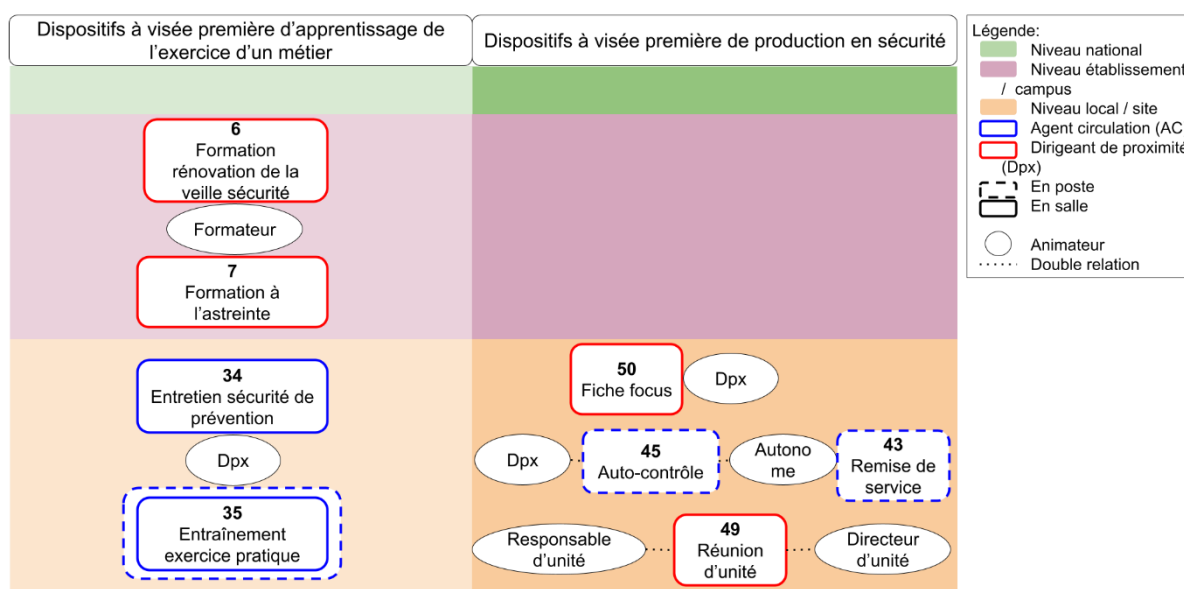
Dispositifs à visée première d'apprentissage de l'exercice d'un métier

Dispositifs à visée première de production en sécurité

Légende:
Niveau national
Niveau établissement / campus
Niveau local / site
Agent circulation (AC
Dirigeant de proximité (Dpx)
En poste
En salle
Animateur
Double relation

6
Formation rénovation de la veille sécurité

Formateur

7
Formation à l'astreinte

34
Entretien sécurité de prévention

Dpx

35
Entraînement exercice pratique

50
Fiche focus

Dpx

Dpx

45
Auto-contrôle

Autonome

43
Remise de service

Responsable d'unité

49
Réunion d'unité

Directeur d'unité